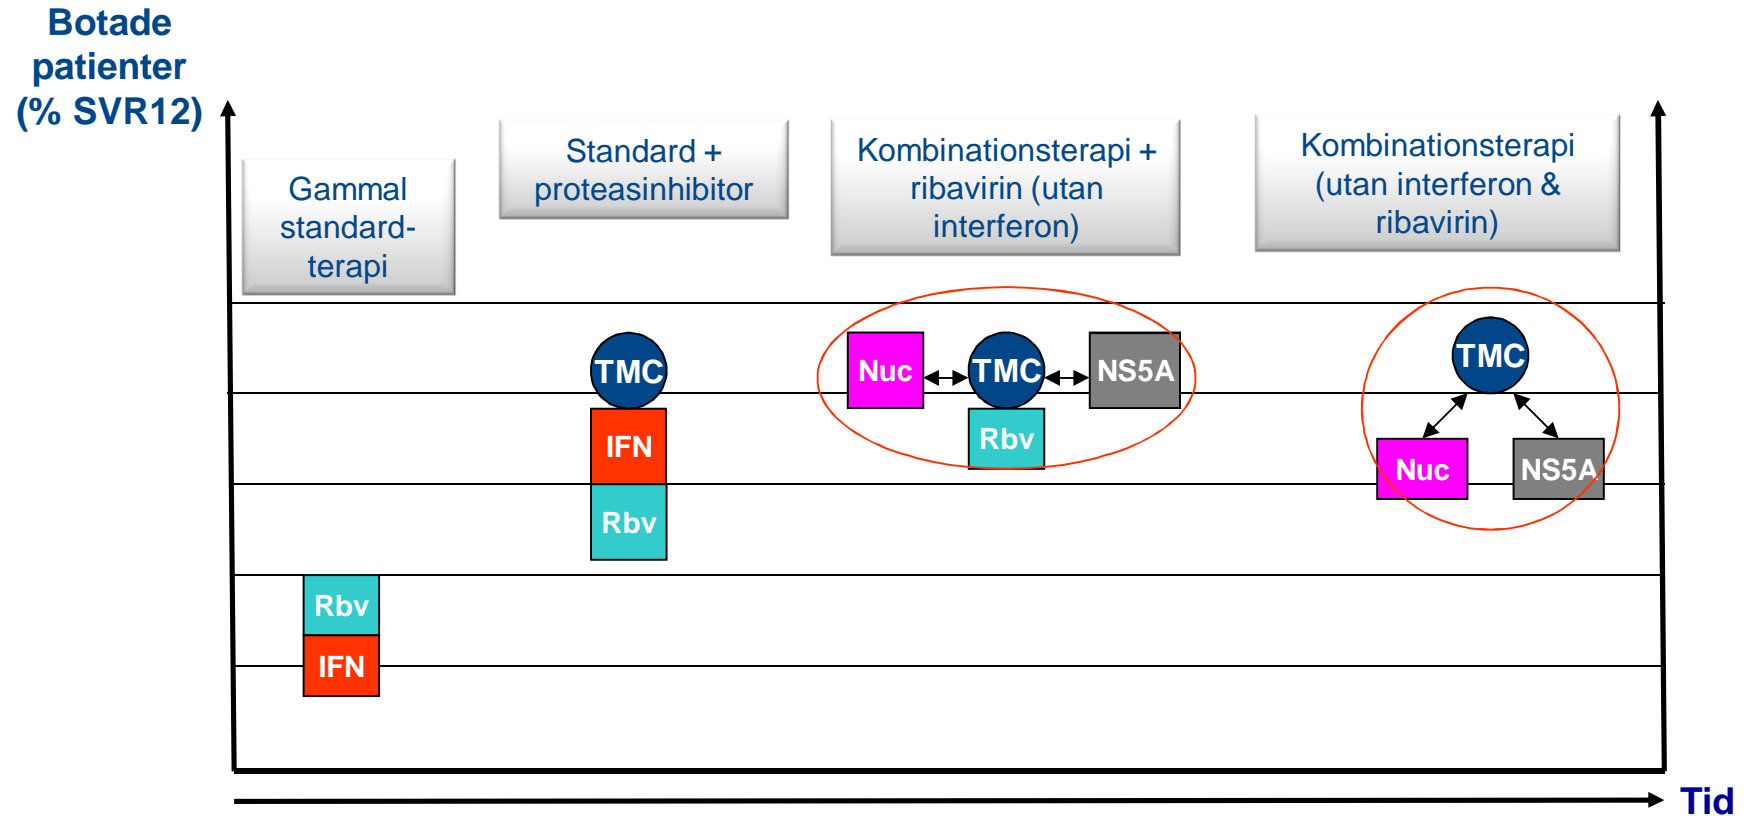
Botade patienter (% SVR12)

Gammal standardterapi

Standard + proteasinhibitor

Kombinationsterapi + ribavirin (utan interferon)

Kombinationsterapi (utan interferon & ribavirin)

TMC
IFN
Rbv

Nuc
TMC
NS5A
Rbv

TMC
Nuc
NS5A

Rbv
IFN

Tid